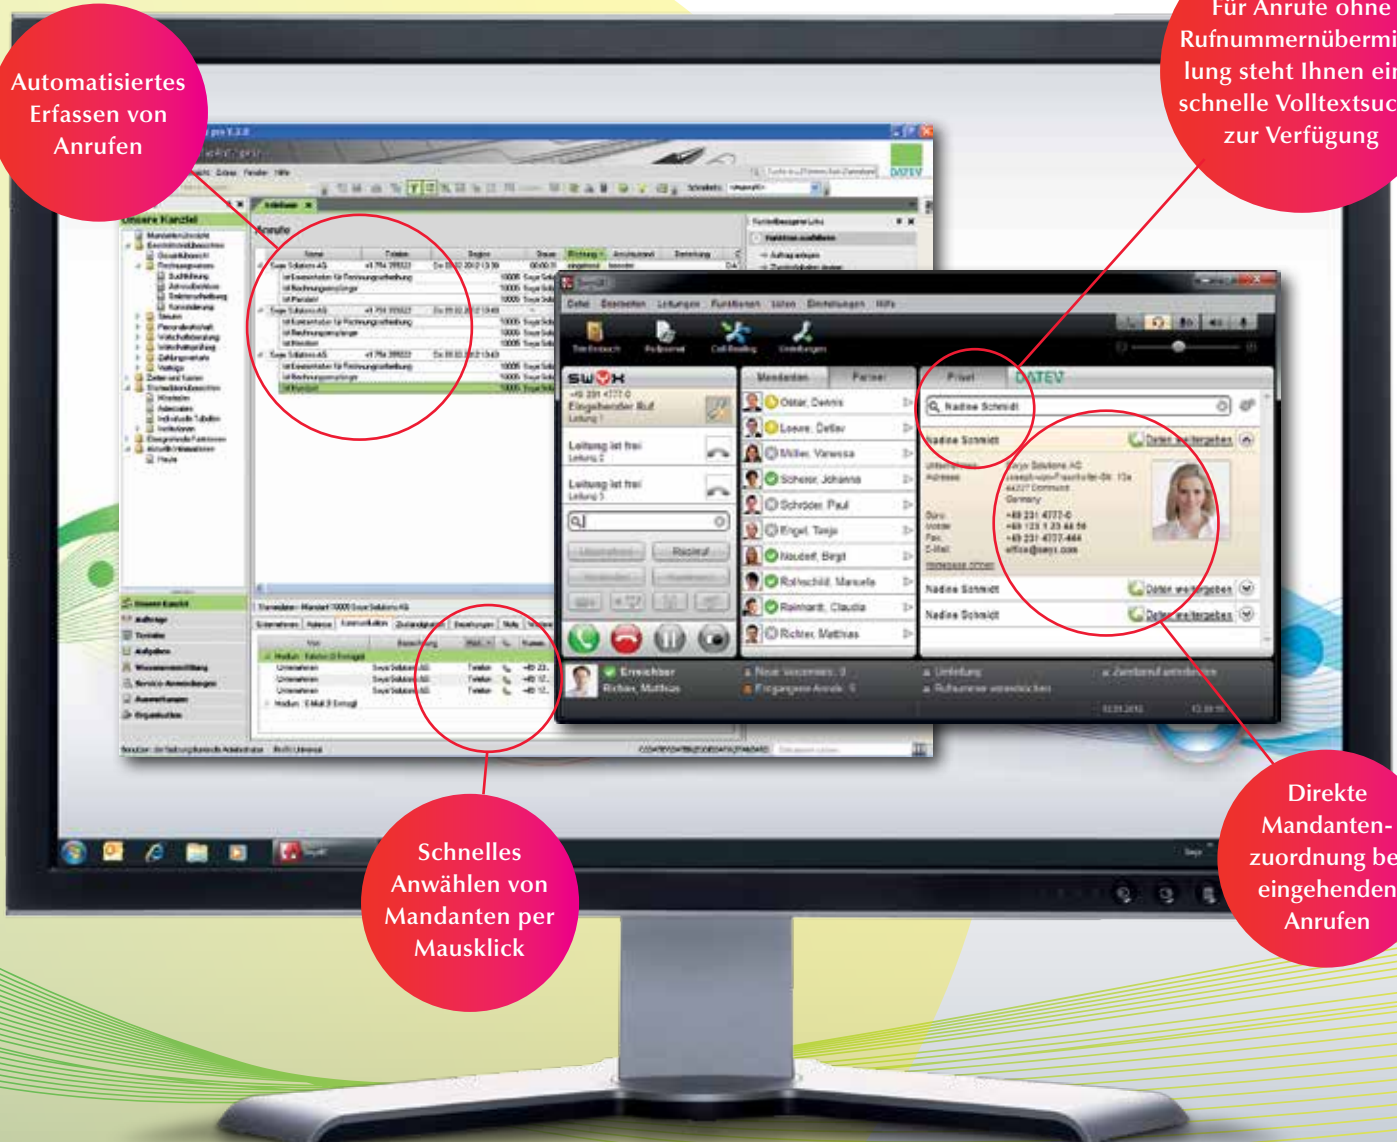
Automatisiertes Erfassen von Anrufen

Für Anrufe ohne Rufnummernübermi lung steht Ihnen ein schnelle Volltextsuc zur Verfügung

Unsere Kanzlei

Anrufe

Datei Bearbeiten Leitungen Funktionen Listen Einstellungen Hilfe

Eingehender Ruf

Leitung ist frei

Leitung ist frei

Mandanten

Partner

Privat

DATEV

Nadine Schmidt

Nadine Schmidt

Oskar, Dennis

Loewe, Detlev

Müller, Vanessa

Scherer, Johanna

Schröder, Paul

Engel, Tanja

Naudorf, Birgit

Rothschild, Manuela

Reinhardt, Claudia

Richter, Mathias

Daten weitergeben

Nadine Schmidt

Daten weitergeben

Nadine Schmidt

Daten weitergeben

Erreichbar

Richter, Mathias

Schnelles Anwählen von Mandanten per Mausklick

Direkte Mandanten-zuordnung be eingehenden Anrufen